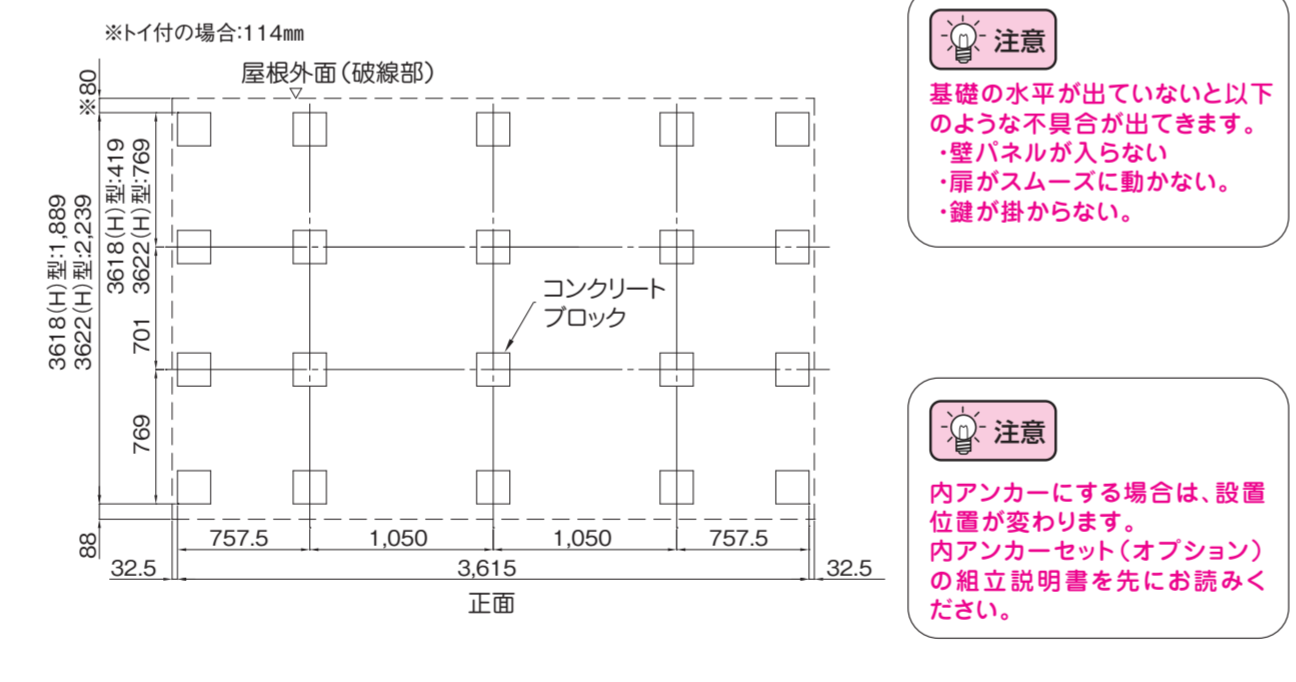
※トイ付の場合:114㎜

屋根外面(破線部)

※80

3618(H)型:1,889
3622(H)型:2,239

3618(H)型:419
3622(H)型:769

701

769

88

コンクリート
ブロック

757.5　1,050　1,050　757.5

32.5　3,615　32.5

正面

注意

基礎の水平が出ていないと以下のような不具合が出てきます。
・壁パネルが入らない
・扉がスムーズに動かない。
・鍵が掛からない。

注意

内アンカーにする場合は、設置位置が変わります。
内アンカーセット(オプション)の組立説明書を先にお読みください。